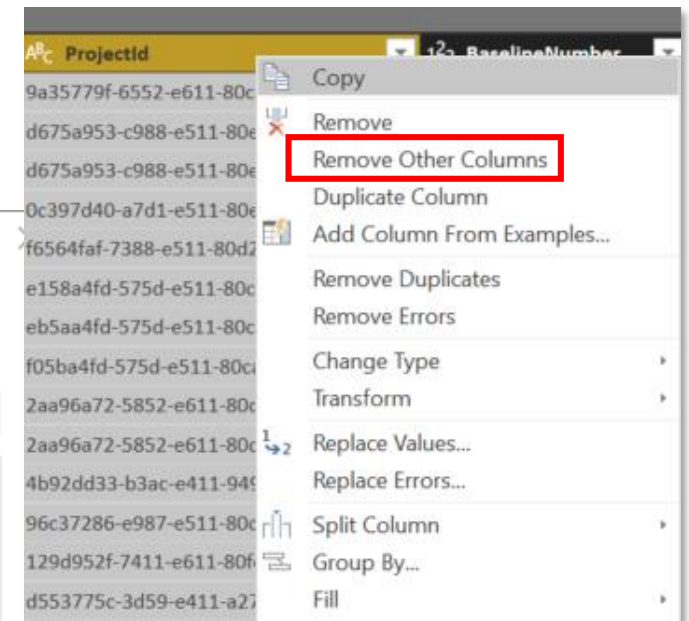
ProjectId
BaselineNumber
9a35779f-6552-e611-80c
d675a953-c988-e511-80e
d675a953-c988-e511-80e
0c397d40-a7d1-e511-80e
f6564faf-7388-e511-80d2
e158a4fd-575d-e511-80c
eb5aa4fd-575d-e511-80c
f05ba4fd-575d-e511-80c
2aa96a72-5852-e611-80c
2aa96a72-5852-e611-80c
4b92dd33-b3ac-e411-94
96c37286-e987-e511-80c
129d952f-7411-e611-80f
d553775c-3d59-e411-a2

Copy
Remove
Remove Other Columns
Duplicate Column
Add Column From Examples...
Remove Duplicates
Remove Errors
Change Type
Transform
Replace Values...
Replace Errors...
Split Column
Group By...
Fill